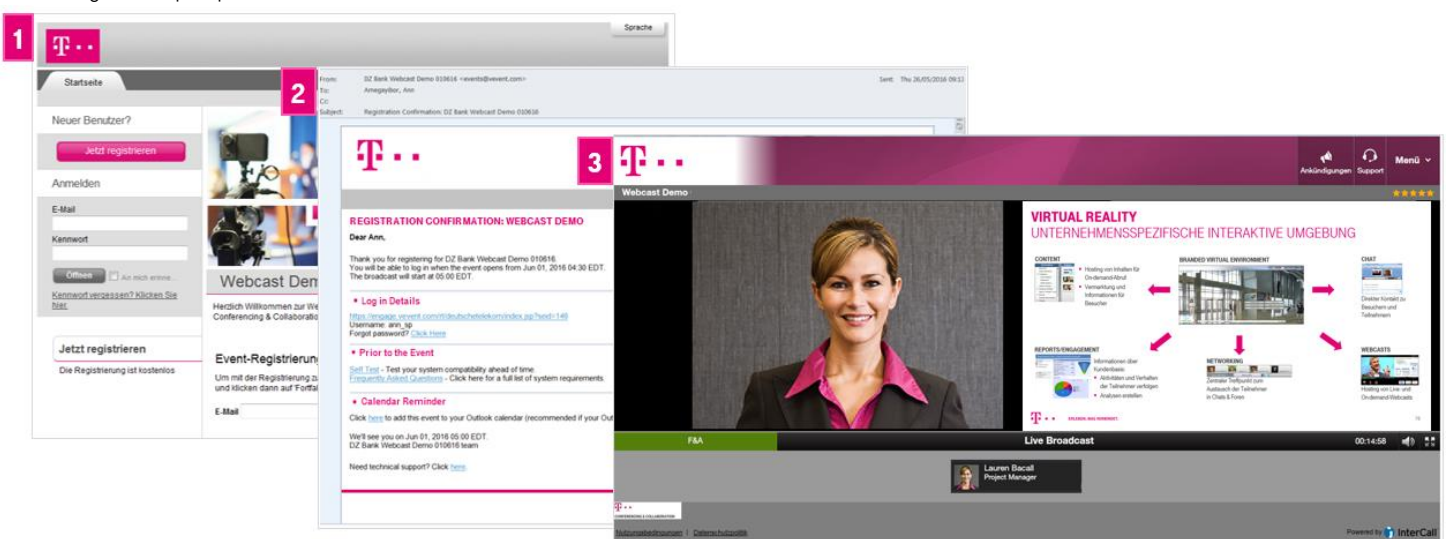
1

T · ·

Sprache

Startseite

Neuer Benutzer?

Jetzt registrieren

Anmelden

E-Mail

Kennwort

Öffnen

An mich erinne...

Kennwort vergessen? Klicken Sie hier.

Jetzt registrieren

Die Registrierung ist kostenlos

Webcast Dem

Herzlich Willkommen zur We Conferencing & Collaboratio

Event-Registrierung

Um mit der Registrierung zu und klicken dann auf Fortfa

E-Mail

2

From: DZ Bank Webcast Demo 010616 <events@vevent.com>

To: Amegayibor, Ann

Cc:

Subject: Registration Confirmation: DZ Bank Webcast Demo 010616

Sent: Thu 26/05/2016 09:1

T · ·

REGISTRATION CONFIRMATION: WEBCAST DEMO

Dear Ann,

Thank you for registering for DZ Bank Webcast Demo 010616. You will be able to log in when the event opens from Jun 01, 2016 04:30 EDT. The broadcast will start at 05:00 EDT.

Log in Details

https://engage.vevent.com/rt/deutschetelekom/index.jsp?seid=149

Username: ann_sp

Forgot password? Click Here

Prior to the Event

Self Test - Test your system compatibility ahead of time.

Frequently Asked Questions - Click here for a full list of system requirements.

Calendar Reminder

Click here to add this event to your Outlook calendar (recommended if your Out

We'll see you on Jun 01, 2016 05:00 EDT.

DZ Bank Webcast Demo 010616 team

Need technical support? Click here.

3

T · ·

Ankündigungen

Support

Menü

Webcast Demo

VIRTUAL REALITY

UNTERNEHMENSSPEZIFISCHE INTERAKTIVE UMGEBUNG

CONTENT

Hosting von Inhalten für On-demand-Abruf

Vermarktung und Informationen für Besucher

BRANDED VIRTUAL ENVIRONMENT

CHAT

Direkter Kontakt zu Besuchern und Teilnehmern

REPORTS/ENGAGEMENT

Informationen über Kundenbasis

Aktivitäten und Verhalten der Teilnehmer verfolgen

Analysen erstellen

NETWORKING

Zentraler Treffpunkt zum Austausch der Teilnehmer in Chats & Foren

WEBCASTS

Hosting von Live- und Ondemand-Webcasts

F&A

Live Broadcast

00:14:58

Lauren Bacall

Project Manager

Nutzungsbedingungen | Datenschutzpolitik

Powered by InterCall